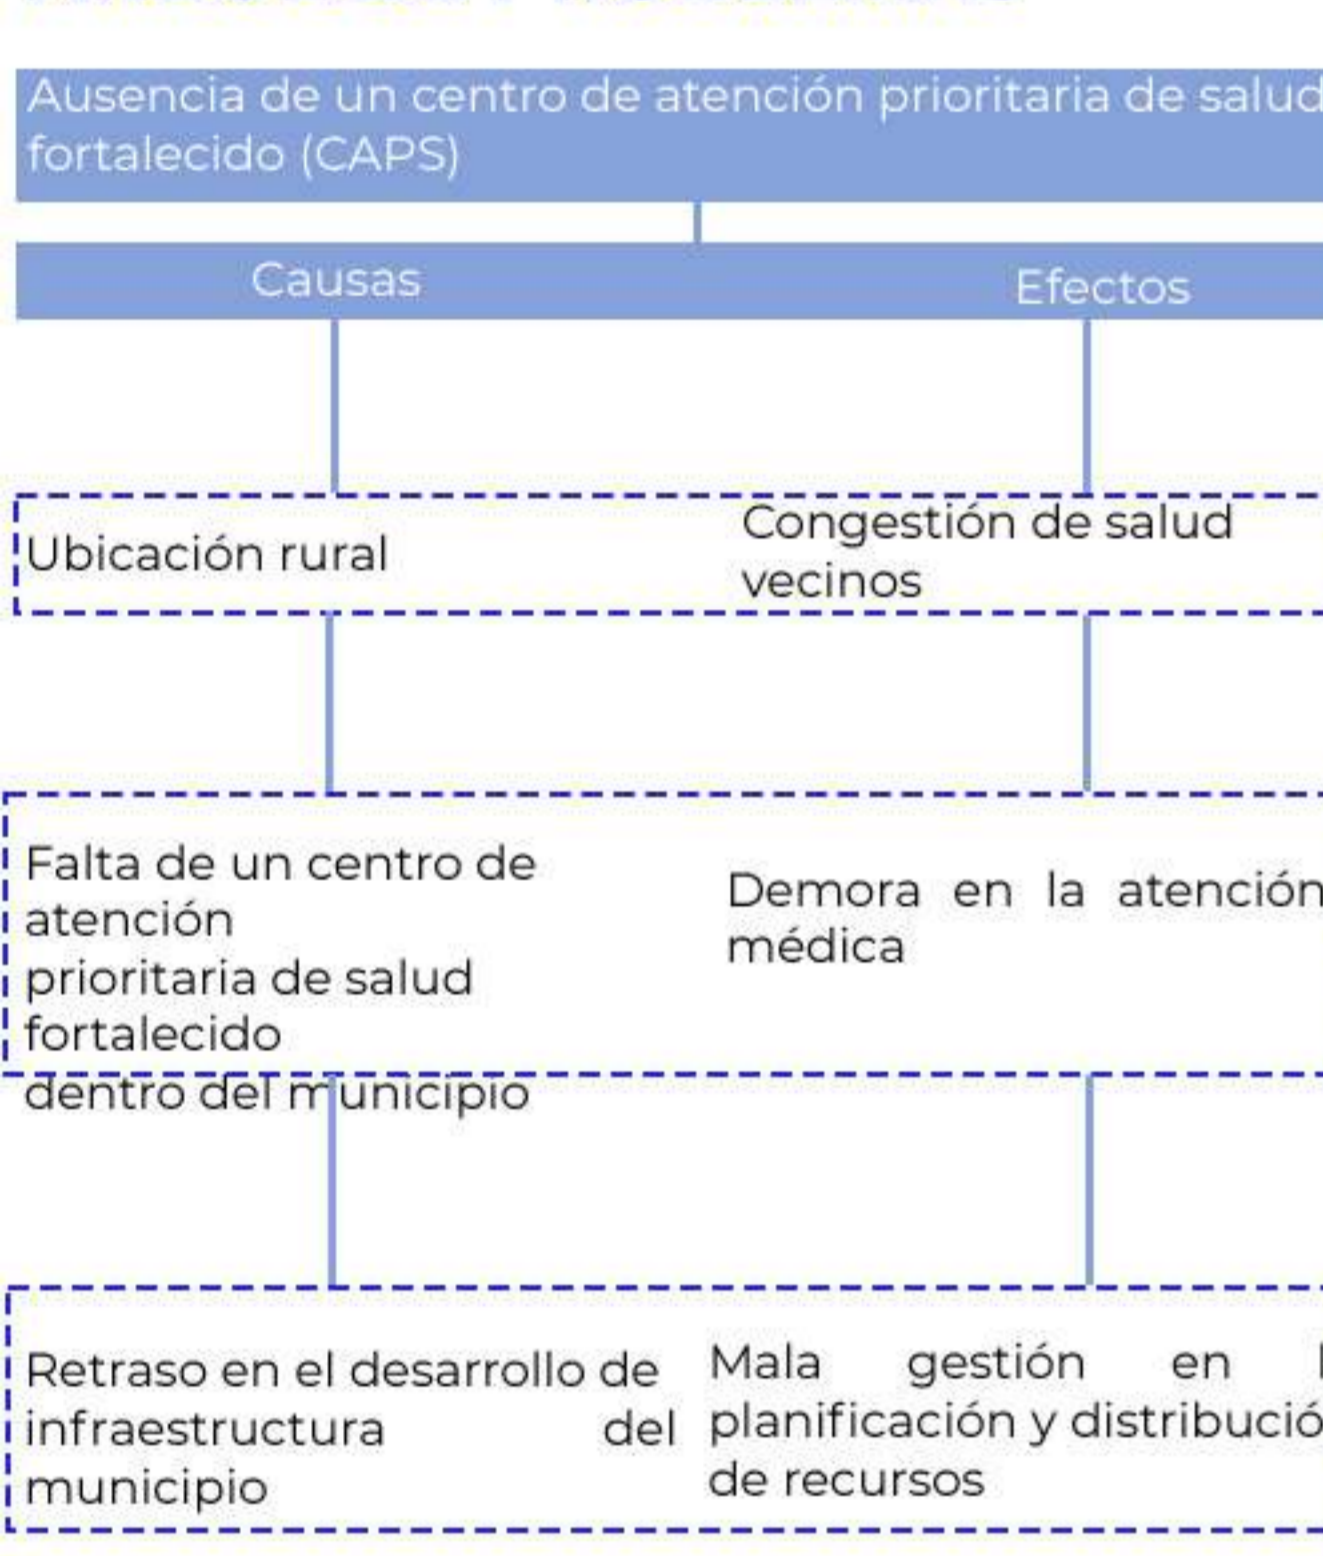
Ausencia de un centro de atención prioritaria de salud fortalecido (CAPS)

Causas

Efectos

Ubicación rural

Congestión de salud vecinos

Falta de un centro de atención prioritaria de salud fortalecido dentro del municipio

Demora en la atención médica

Retraso en el desarrollo de infraestructura del municipio

Mala gestión en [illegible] planificación y distribució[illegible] de recursos